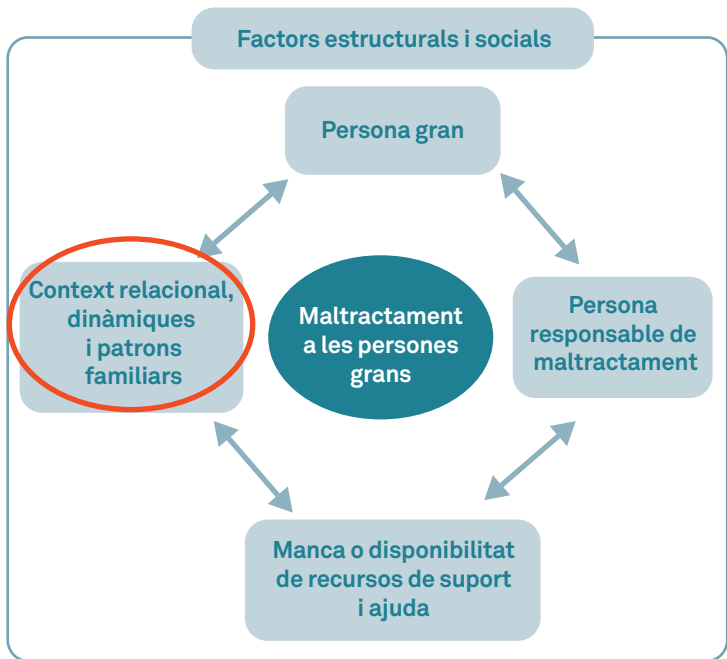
Factors estructurals i socials

Persona gran

Context relacional, dinàmiques i patrons familiars

Maltractament a les persones grans

Persona responsable de maltractament

Manca o disponibilitat de recursos de suport i ajuda